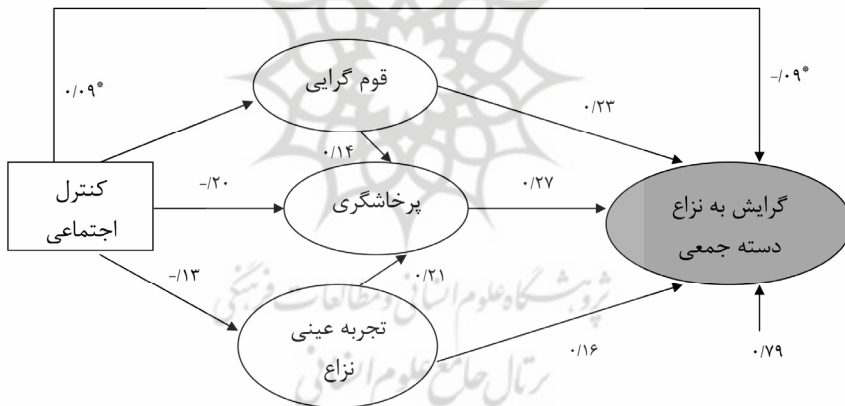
قوم گرایی

کنترل اجتماعی

پرخاشگری

تجربه عینی نزاع

گرایش به نزاع دسته جمعی

*۰/۰۹

*-/۰۹

۰/۲۳

۰/۱۴

-/۲۰

۰/۲۷

-/۱۳

۰/۲۱

۰/۱۶

۰/۷۹

پژوهشگاه علوم انسانی و مطالعات فرهنگی

رتال جامع علوم انسانی